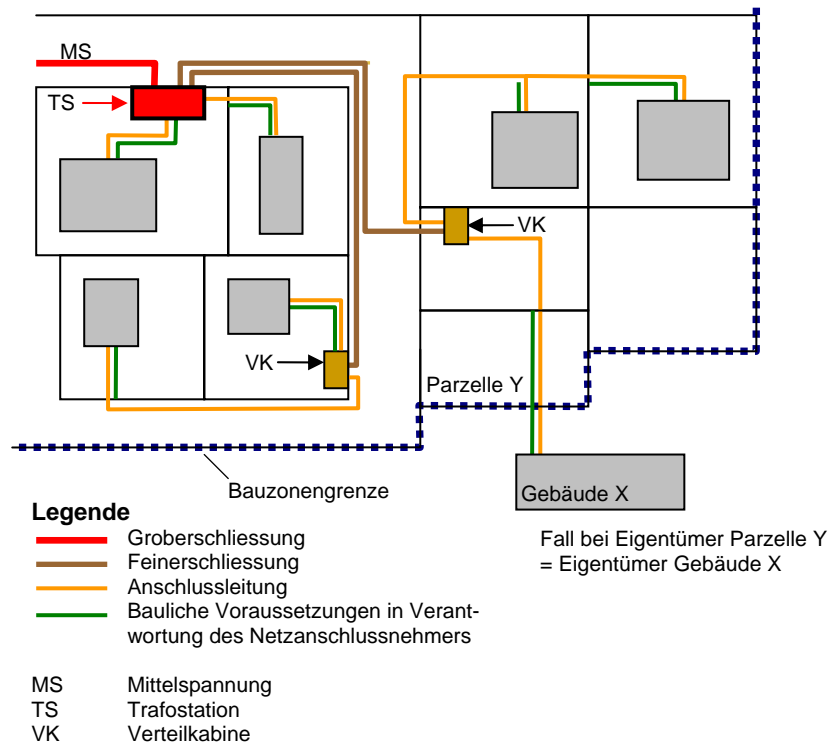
MS

TS

VK

VK

Parzelle Y

Bauzonengrenze

Gebäude X

Legende

Groberschliessung

Feinerschliessung

Anschlussleitung

Bauliche Voraussetzungen in Verantwortung des Netzanschlussnehmers

Fall bei Eigentümer Parzelle Y = Eigentümer Gebäude X

MS Mittelspannung
TS Trafostation
VK Verteilkabine